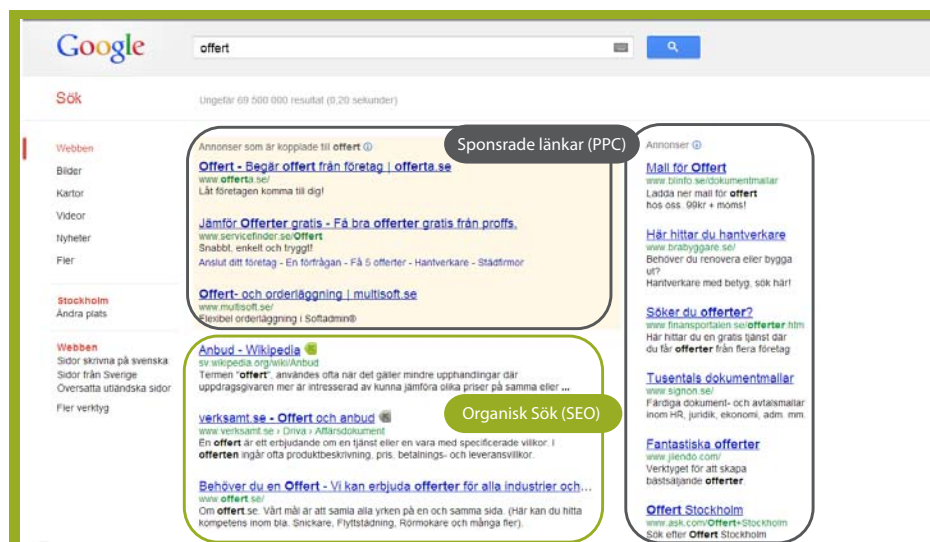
Google

offert

Sök

Ungefär 69 500 000 resultat (0,20 sekunder)

Webben
Bilder
Kartor
Videor
Nyheter
Fler

Stockholm
Ändra plats

Webben
Sidor skrivna på svenska
Sidor från Sverige
Översatta utländska sidor

Fler verktyg

Annonser som är kopplade till offert

Sponsrade länkar (PPC)

Offert - Begär offert från företag | offerta.se
www.offerta.se/
Låt företagen komma till dig!

Jämför Offerter gratis - Få bra offerter gratis från proffs.
www.servicefinder.se/Offert
Snabbt, enkelt och tryggt!
Anslut ditt företag - En förfrågan - Få 5 offerter - Hantverkare - Städfirmor

Offert- och orderläggning | multisoft.se
www.multisoft.se/
Flexibel orderläggning i Softadmin®

Anbud - Wikipedia
sv.wikipedia.org/wiki/Anbud
Termen "offert", användes ofta när det gäller mindre upphandlingar där uppdragsgivaren mer är intresserad av kunna jämföra olika priser på samma eller ...

Organisk Sök (SEO)

verksamt.se - Offert och anbud
www.verksamt.se › Driva › Affärsdokument
En offert är ett erbjudande om en tjänst eller en vara med specificerade villkor. I offerten ingår ofta produktbeskrivning, pris, betalnings- och leveransvillkor.

Behöver du en Offert - Vi kan erbjuda offerter för alla industrier och...
www.offert.se/
Om offert.se. Vårt mål är att samla alla yrken på en och samma sida. (Här kan du hitta kompetens inom bla. Snickare, Flyttstädning, Rörmokare och många fler).

Annonser

Mall för Offert
www.blinfo.se/dokumentmallar
Ladda ner mall för offert hos oss. 99kr + moms!

Här hittar du hantverkare
www.brabyggare.se/
Behöver du renovera eller bygga ut?
Hantverkare med betyg. sök här!

Söker du offerter?
www.finansportalen.se/offerter.htm
Här hittar du en gratis tjänst där du får offerter från flera företag

Tusentals dokumentmallar
www.signon.se/
Färdiga dokument- och avtalsmallar inom HR, juridik, ekonomi, adm. mm.

Fantastiska offerter
www.jilendo.com/
Verktyget för att skapa bästsäljande offerter.

Offert Stockholm
www.ask.com/Offert+Stockholm
Sök efter Offert Stockholm